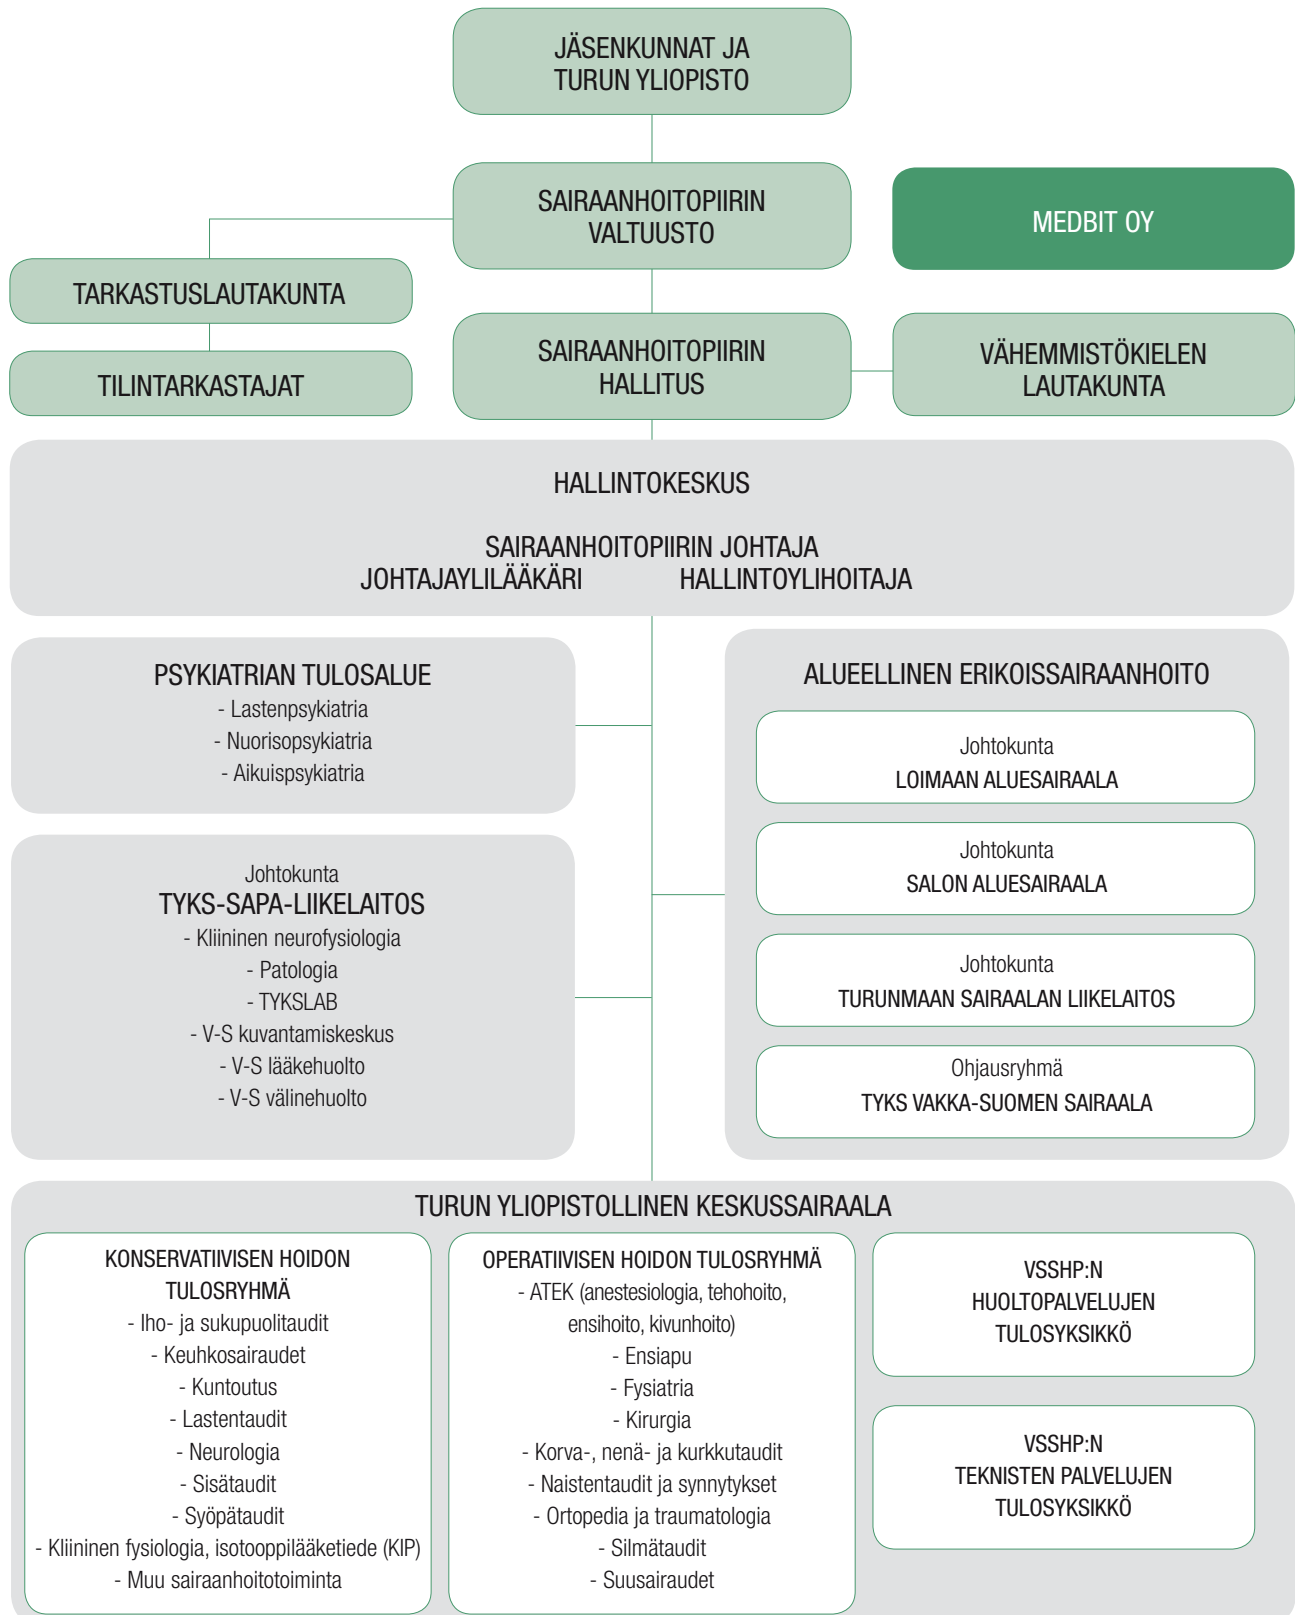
JÄSENKUNNAT JA TURUN YLIOPISTO

SAIRAANHOITOPIIRIN VALTUUSTO

MEDBIT OY

TARKASTUSLAUTAKUNTA

TILINTARKASTAJAT

SAIRAANHOITOPIIRIN HALLITUS

VÄHEMMISTÖKIELEN LAUTAKUNTA

HALLINTOKESKUS

SAIRAANHOITOPIIRIN JOHTAJA
JOHTAJAYLILÄÄKÄRI HALLINTOYLIHOITAJA

PSYKIATRIAN TULOSALUE
- Lastenpsykiatria
- Nuorisopsykiatria
- Aikuispsykiatria

Johtokunta
TYKS-SAPA-LIIKELAITOS
- Kliininen neurofysiologia
- Patologia
- TYKSLAB
- V-S kuvantamiskeskus
- V-S lääkehuolto
- V-S välinehuolto

ALUEELLINEN ERIKOISSAIRAANHOITO

Johtokunta
LOIMAAN ALUESAIRAALA

Johtokunta
SALON ALUESAIRAALA

Johtokunta
TURUNMAAN SAIRAALAN LIIKELAITOS

Ohjausryhmä
TYKS VAKKA-SUOMEN SAIRAALA

TURUN YLIOPISTOLLINEN KESKUSSAIRAALA

KONSERVATIIVISEN HOIDON TULOSRYHMÄ
- Iho- ja sukupuolitaudit
- Keuhkosairaudet
- Kuntoutus
- Lastentaudit
- Neurologia
- Sisätaudit
- Syöpätaudit
- Kliininen fysiologia, isotooppilääketiede (KIP)
- Muu sairaanhoitotoiminta

OPERATIIVISEN HOIDON TULOSRYHMÄ
- ATEK (anestesiologia, tehohoito, ensihoito, kivunhoito)
- Ensiapu
- Fysiatria
- Kirurgia
- Korva-, nenä- ja kurkkutaudit
- Naistentaudit ja synnytykset
- Ortopedia ja traumatologia
- Silmätaudit
- Suusairaudet

VSSHP:N HUOLTOPALVELUJEN TULOSYKSIKKÖ

VSSHP:N TEKNISTEN PALVELUJEN TULOSYKSIKKÖ